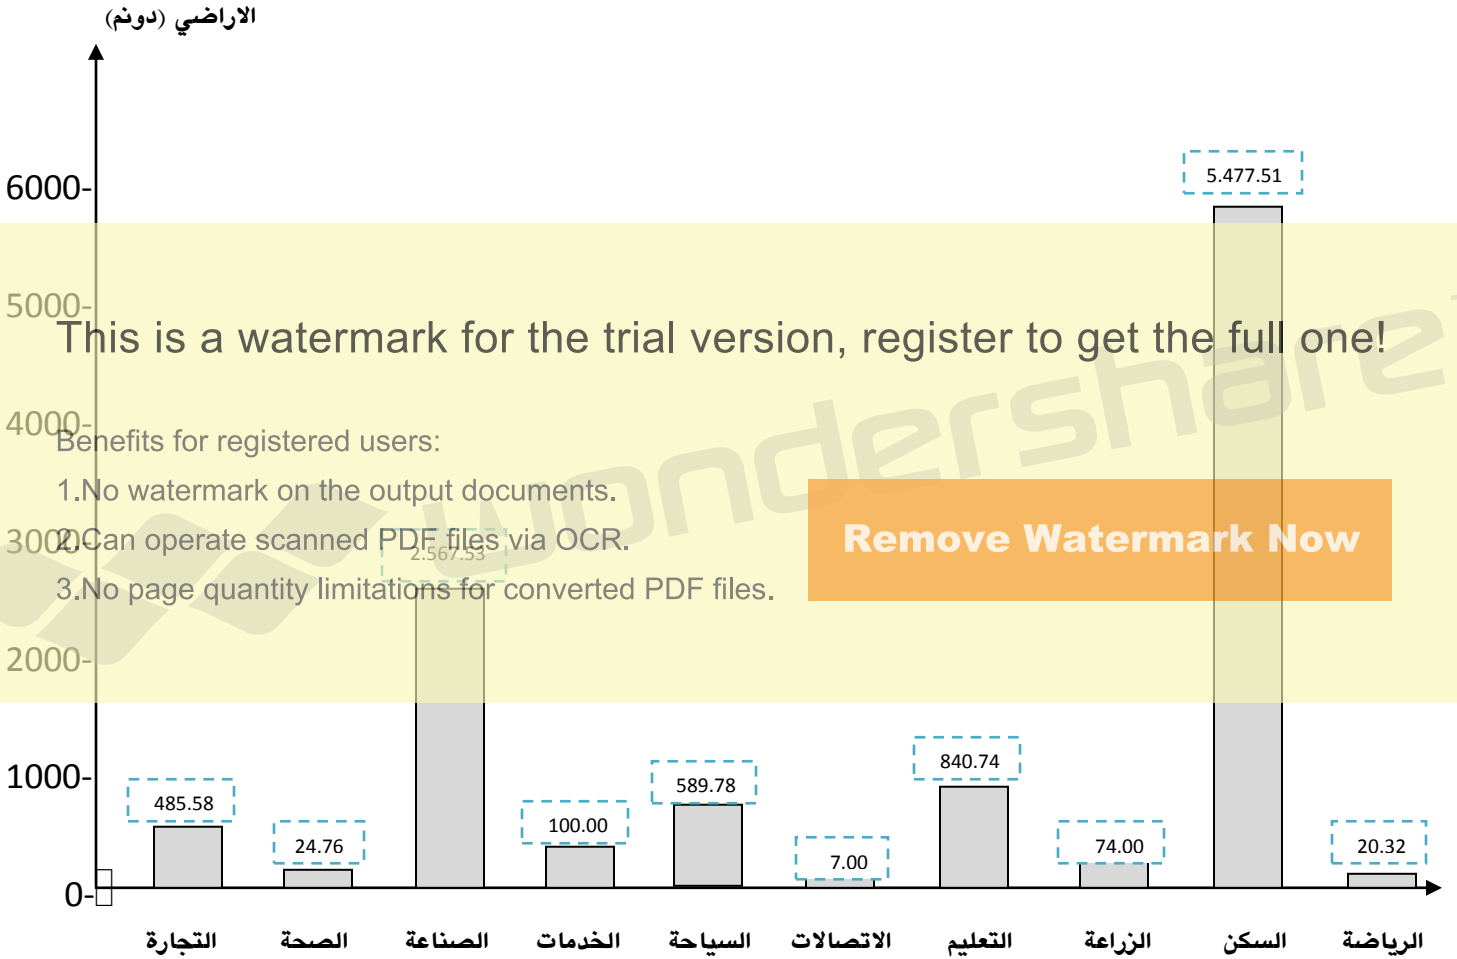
الاراضي (دونم)

6000-
5000-
4000-
3000-
2000-
1000-
0-

This is a watermark for the trial version, register to get the full one!

Benefits for registered users:
1.No watermark on the output documents.
2.Can operate scanned PDF files via OCR.
3.No page quantity limitations for converted PDF files.

Remove Watermark Now

wondershare

5.477.51
2.567.53
485.58
24.76
100.00
589.78
7.00
840.74
74.00
20.32

التجارة
الصحة
الصناعة
الخدمات
السياحة
الاتصالات
التعليم
الزراعة
السكن
الرياضة